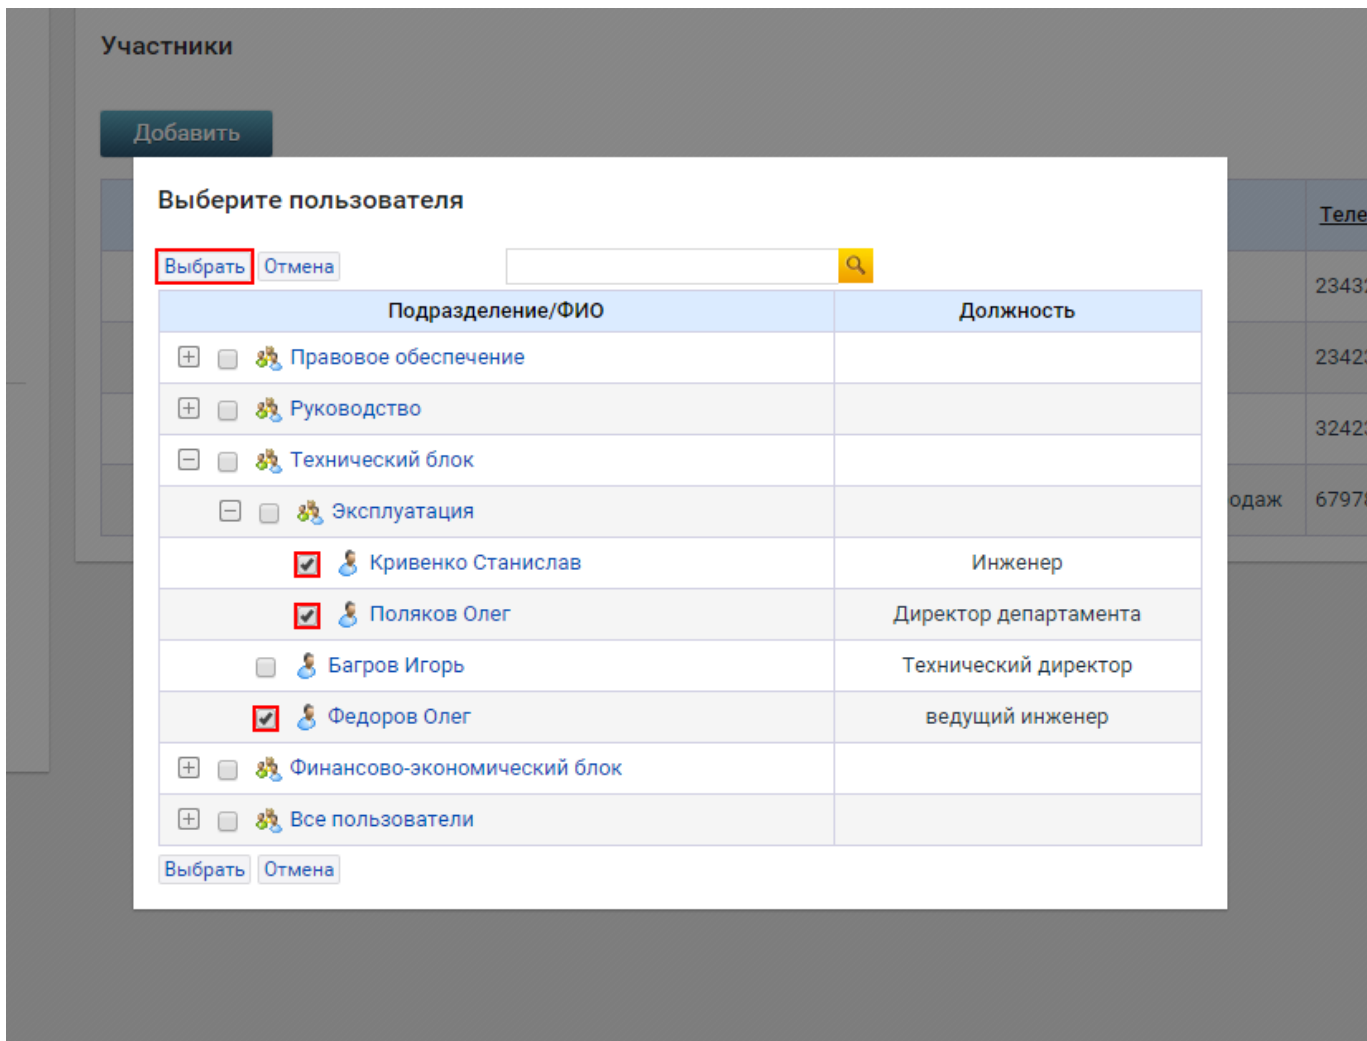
Участники

Добавить

Теле

2343

2342

3242

одаж

6797

Выберите пользователя

Выбрать Отмена

| Подразделение/ФИО | Должность |
|---|---|
| Правовое обеспечение | |
| Руководство | |
| Технический блок | |
| Эксплуатация | |
| Кривенко Станислав | Инженер |
| Поляков Олег | Директор департамента |
| Багров Игорь | Технический директор |
| Федоров Олег | ведущий инженер |
| Финансово-экономический блок | |
| Все пользователи | |

Выбрать Отмена